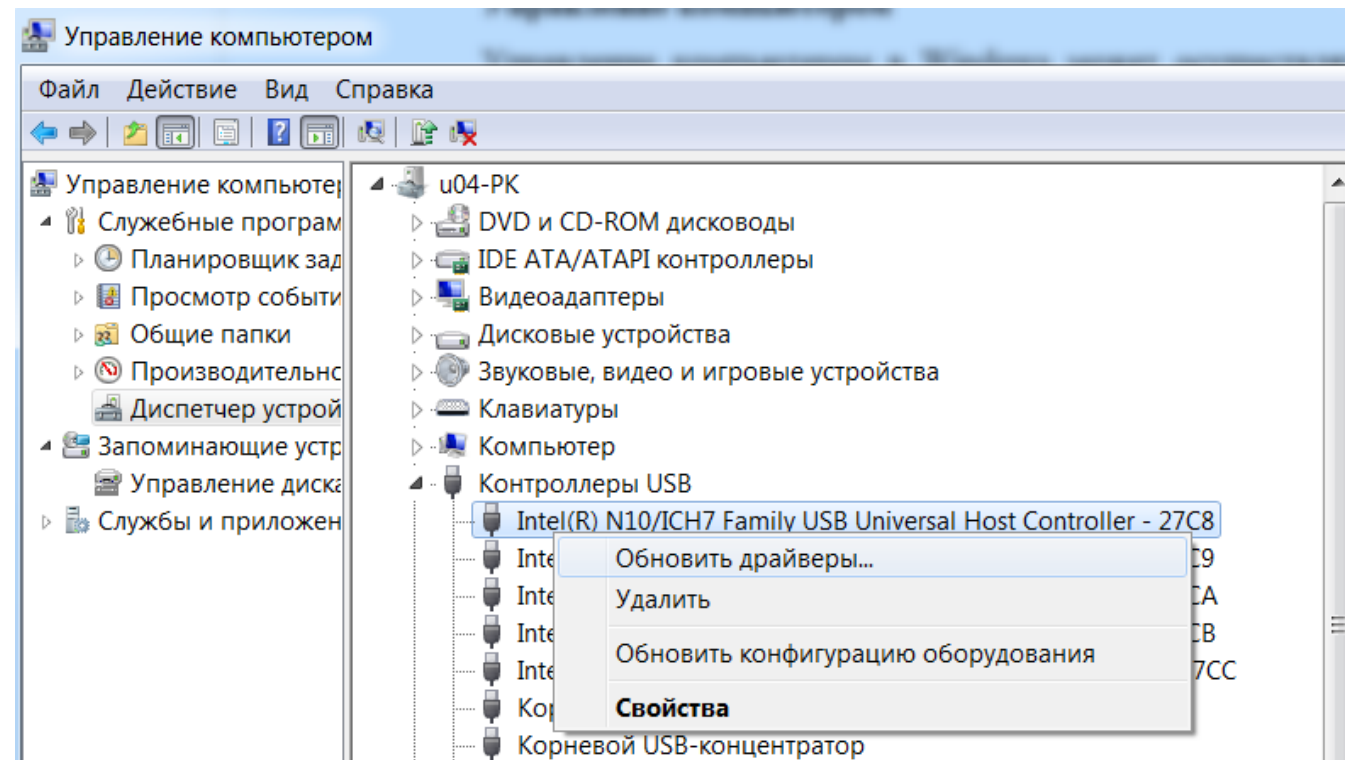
Управление компьютером

Файл Действие Вид Справка

Управление компьютер
Служебные програм
Планировщик зад
Просмотр событи
Общие папки
Производительнс
Диспетчер устрой
Запоминающие устр
Управление диска
Службы и приложен

u04-PK
DVD и CD-ROM дисководы
IDE ATA/ATAPI контроллеры
Видеоадаптеры
Дисковые устройства
Звуковые, видео и игровые устройства
Клавиатуры
Компьютер
Контроллеры USB
Intel(R) N10/ICH7 Family USB Universal Host Controller - 27C8
Inte C9
Inte CA
Inte CB
Inte 7CC
Кор
Корневой USB-концентратор

Обновить драйверы...
Удалить
Обновить конфигурацию оборудования
Свойства